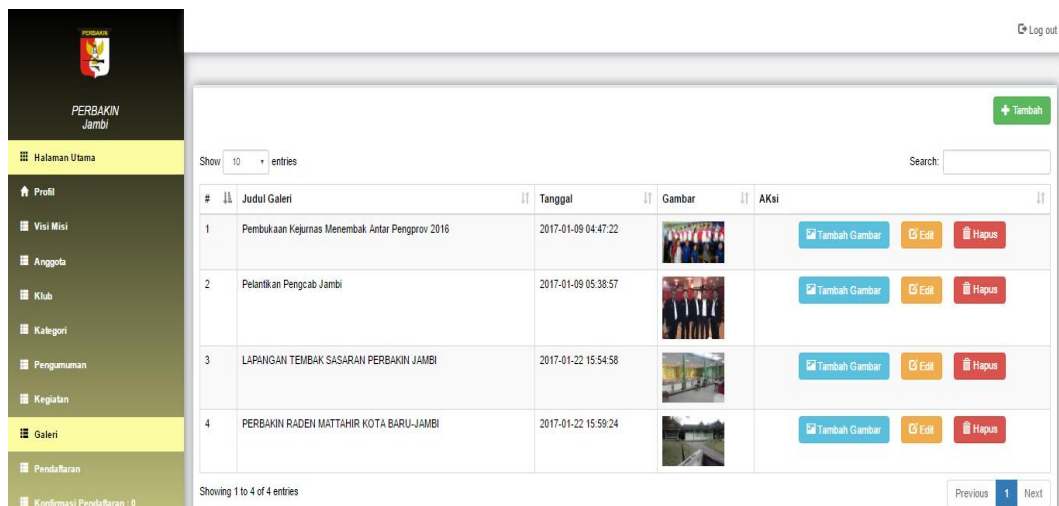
PERBAKIN

PERBAKIN
Jambi

Halaman Utama
Profil
Visi Misi
Anggota
Klub
Kategori
Pengumuman
Kegiatan
Galeri
Pendaftaran
Konfirmasi Pendaftaran : 0

Log out

Tambah

Show 10 entries

Search:

| # | Judul Galeri | Tanggal | Gambar | AKsi |
|---|---|---|---|---|
| 1 | Pembukaan Kejurnas Menembak Antar Pengprov 2016 | 2017-01-09 04:47:22 | | Tambah Gambar Edit Hapus |
| 2 | Pelantikan Pengcab Jambi | 2017-01-09 05:38:57 | | Tambah Gambar Edit Hapus |
| 3 | LAPANGAN TEMBAK SASARAN PERBAKIN JAMBI | 2017-01-22 15:54:58 | | Tambah Gambar Edit Hapus |
| 4 | PERBAKIN RADEN MATTAHIR KOTA BARU-JAMBI | 2017-01-22 15:59:24 | | Tambah Gambar Edit Hapus |

Showing 1 to 4 of 4 entries

Previous 1 Next